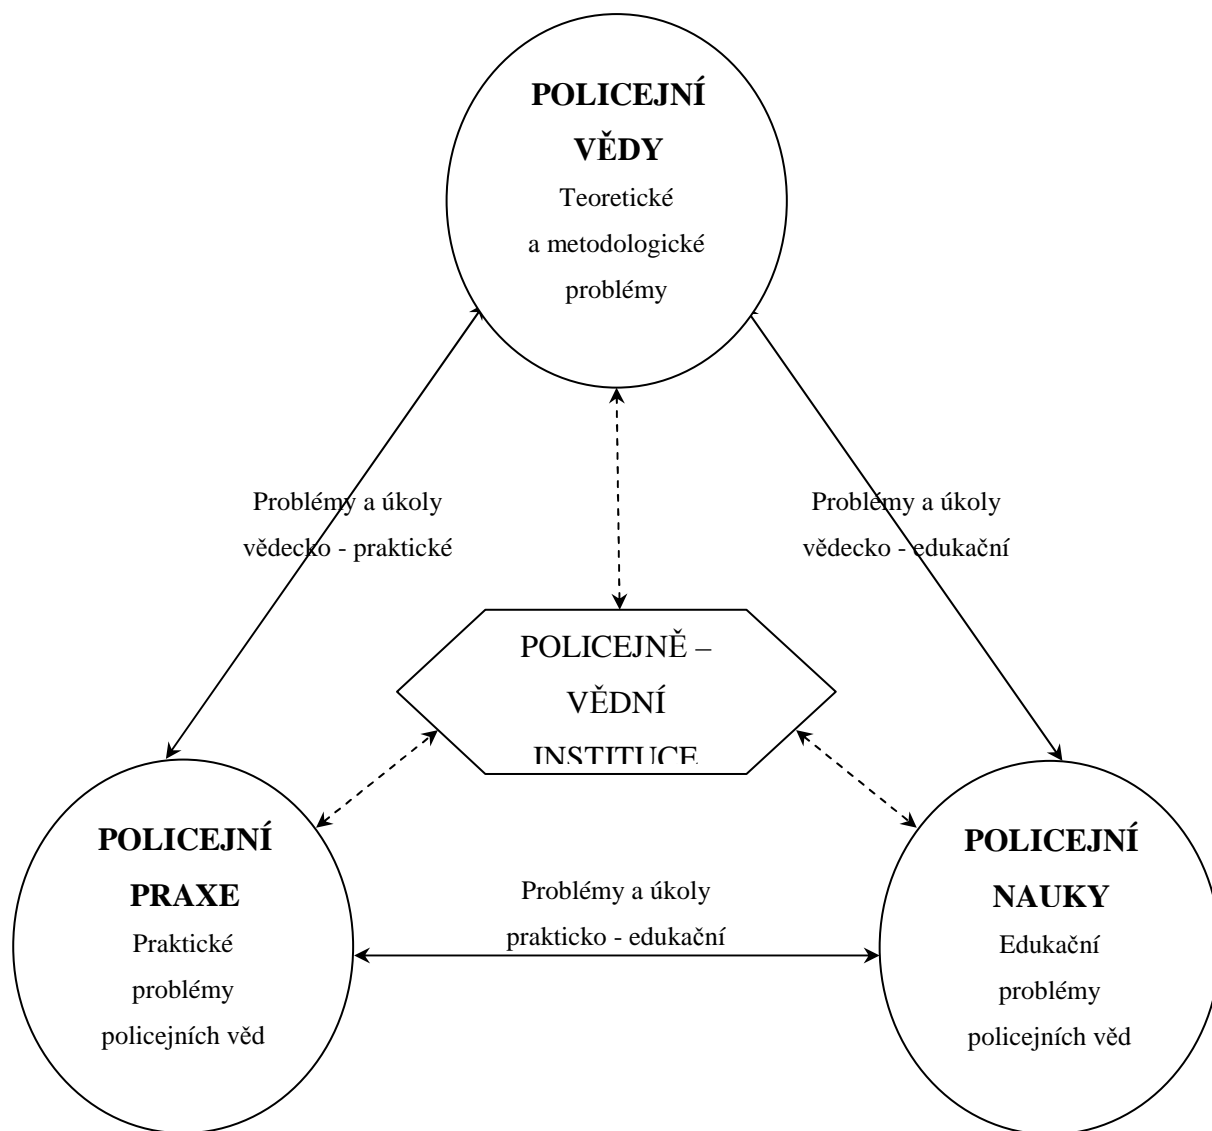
POLICEJNÍ VĚDY
Teoretické a metodologické problémy

Problémy a úkoly vědecko - praktické

Problémy a úkoly vědecko - edukační

POLICEJNĚ – VĚDNÍ INSTITUCE

POLICEJNÍ PRAXE
Praktické problémy policejních věd

Problémy a úkoly prakticko - edukační

POLICEJNÍ NAUKY
Edukační problémy policejních věd